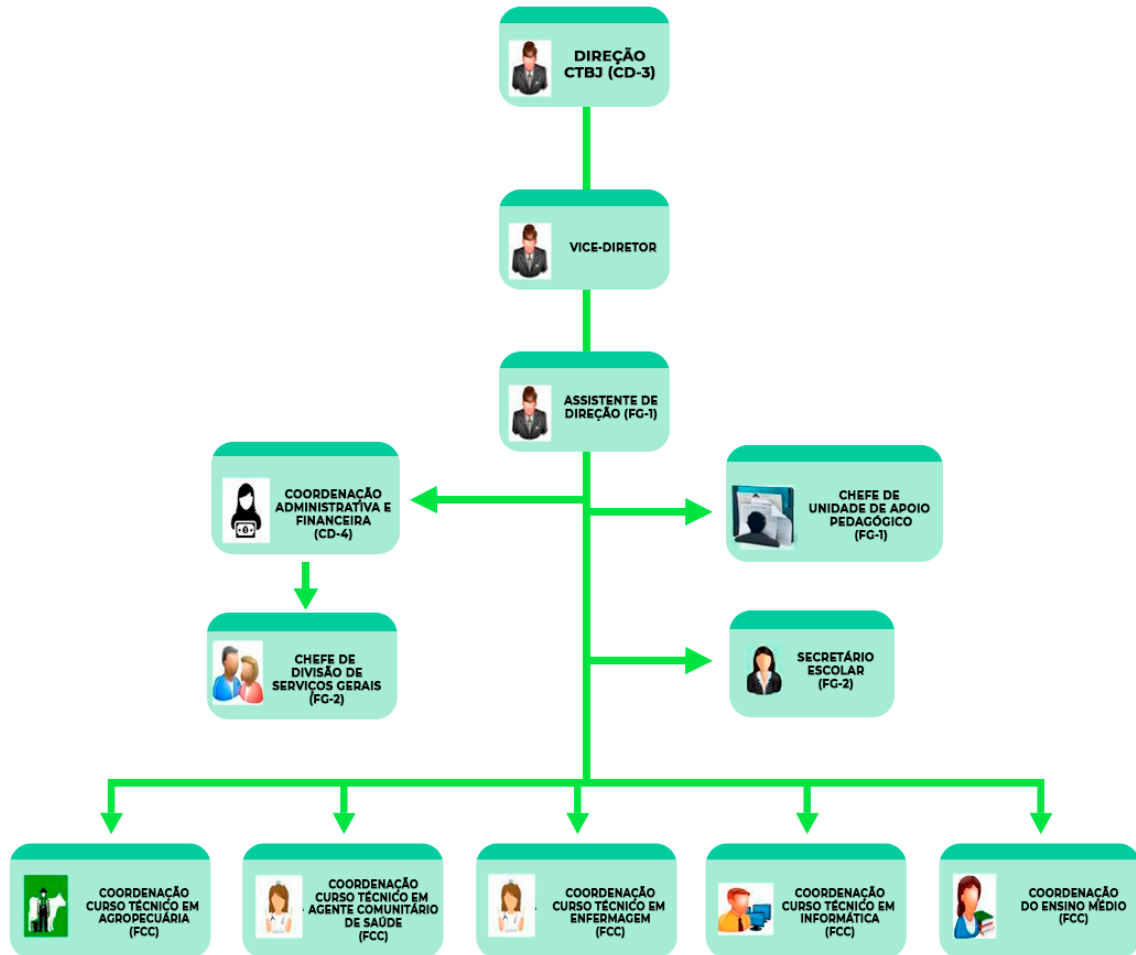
DIREÇÃO CTBJ (CD-3)

VICE-DIRETOR

ASSISTENTE DE DIREÇÃO (FG-1)

COORDENAÇÃO ADMINISTRATIVA E FINANCEIRA (CD-4)

CHEFE DE UNIDADE DE APOIO PEDAGÓGICO (FG-1)

CHEFE DE DIVISÃO DE SERVIÇOS GERAIS (FG-2)

SECRETÁRIO ESCOLAR (FG-2)

COORDENAÇÃO CURSO TÉCNICO EM AGROPECUÁRIA (FCC)

COORDENAÇÃO CURSO TÉCNICO EM AGENTE COMUNITÁRIO DE SAÚDE (FCC)

COORDENAÇÃO CURSO TÉCNICO EM ENFERMAGEM (FCC)

COORDENAÇÃO CURSO TÉCNICO EM INFORMÁTICA (FCC)

COORDENAÇÃO DO ENSINO MÉDIO (FCC)